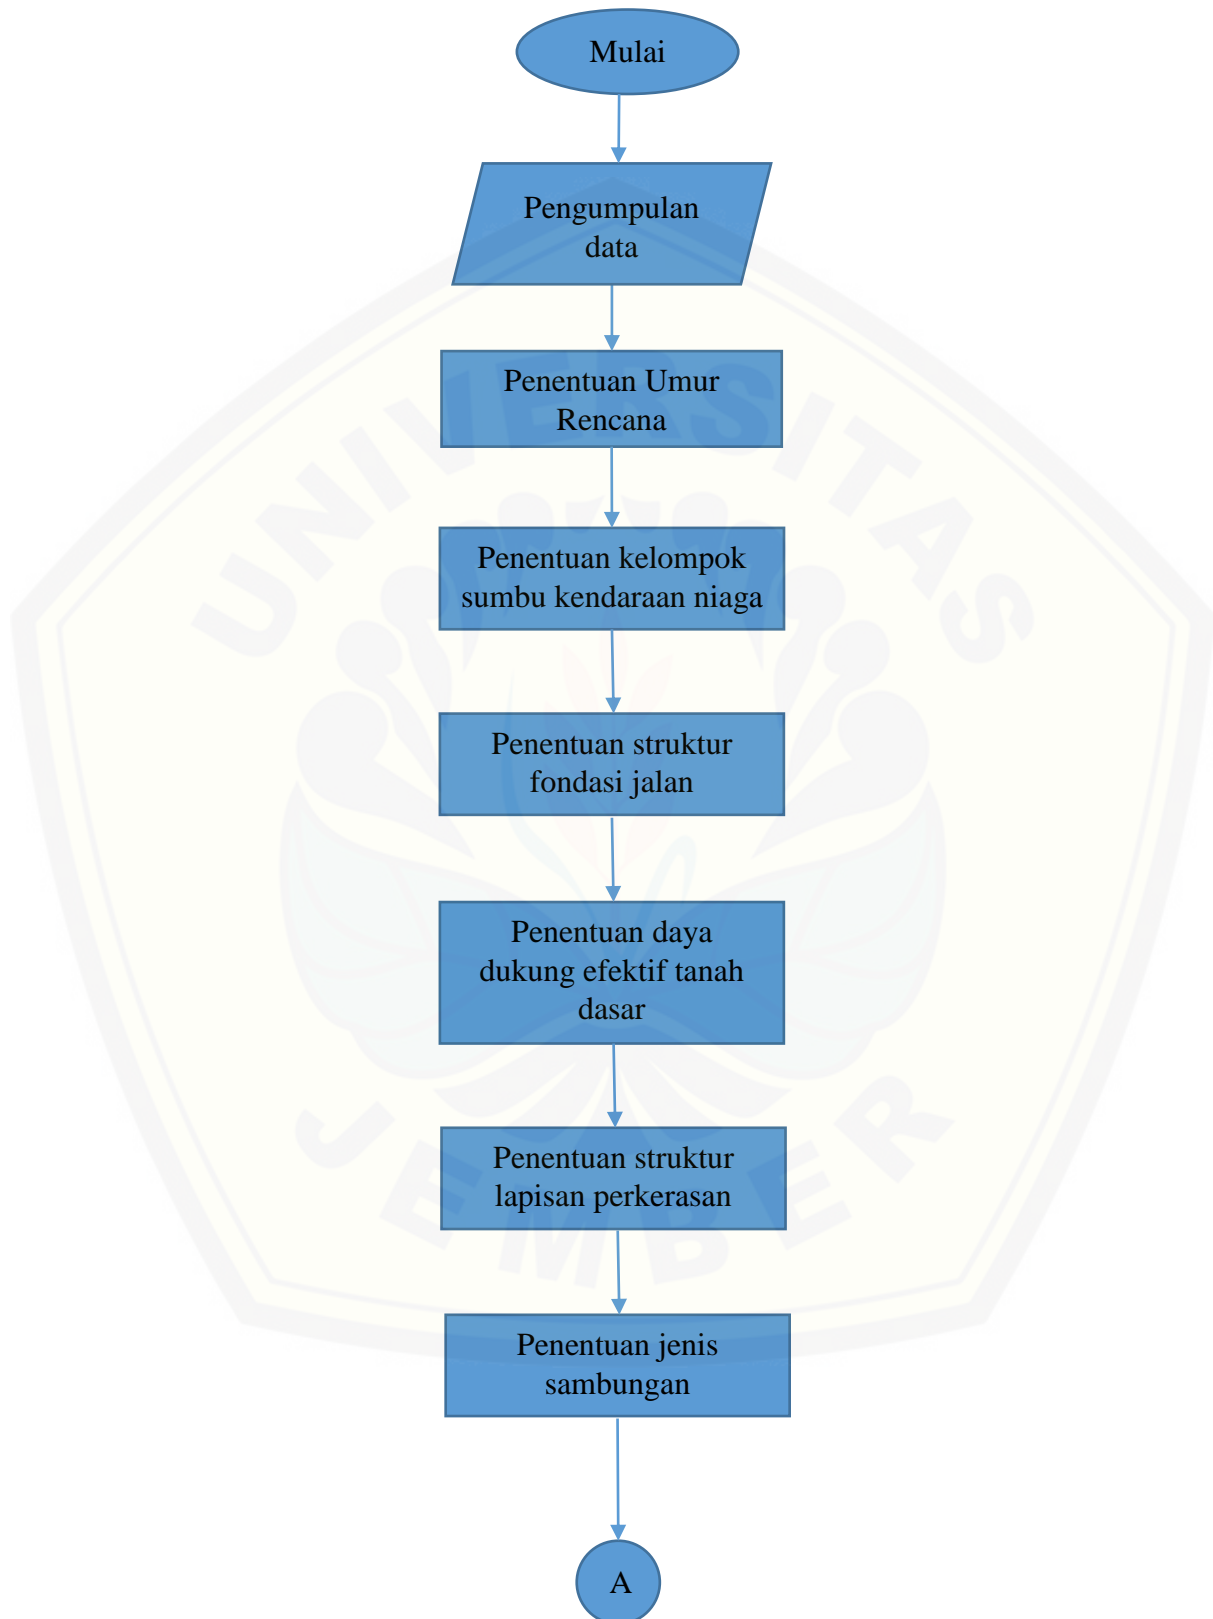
Mulai

Pengumpulan data

Penentuan Umur Rencana

Penentuan kelompok sumbu kendaraan niaga

Penentuan struktur fondasi jalan

Penentuan daya dukung efektif tanah dasar

Penentuan struktur lapisan perkerasan

Penentuan jenis sambungan

A

UNIVERSITAS JEMBER